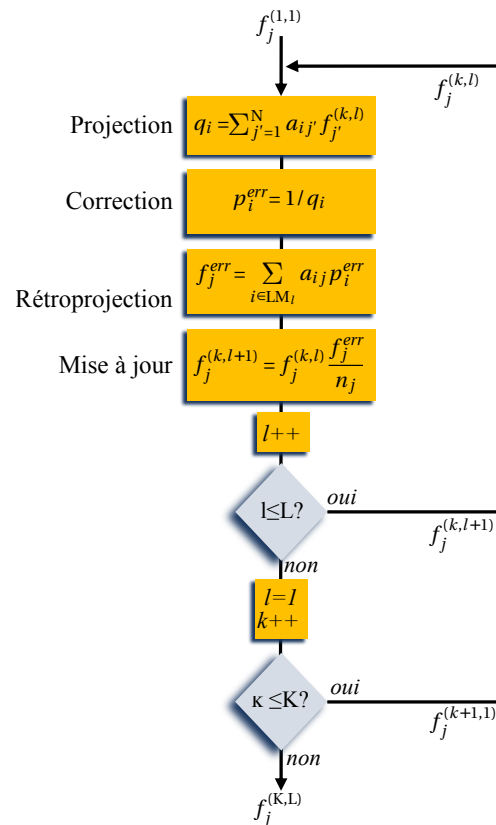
$f_j^{(1,1)}$

$f_j^{(k,l)}$

Projection $q_i = \sum_{j'=1}^{N} a_{ij'} f_{j'}^{(k,l)}$

Correction $p_i^{err} = 1/q_i$

Rétroprojection $f_j^{err} = \sum_{i \in LM_l} a_{ij} p_i^{err}$

Mise à jour $f_j^{(k,l+1)} = f_j^{(k,l)} \frac{f_j^{err}}{n_j}$

$l$++

l≤L?

oui

$f_j^{(k,l+1)}$

non

$l$=1
$k$++

κ ≤K?

oui

$f_j^{(k+1,1)}$

non

$f_j^{(K,L)}$